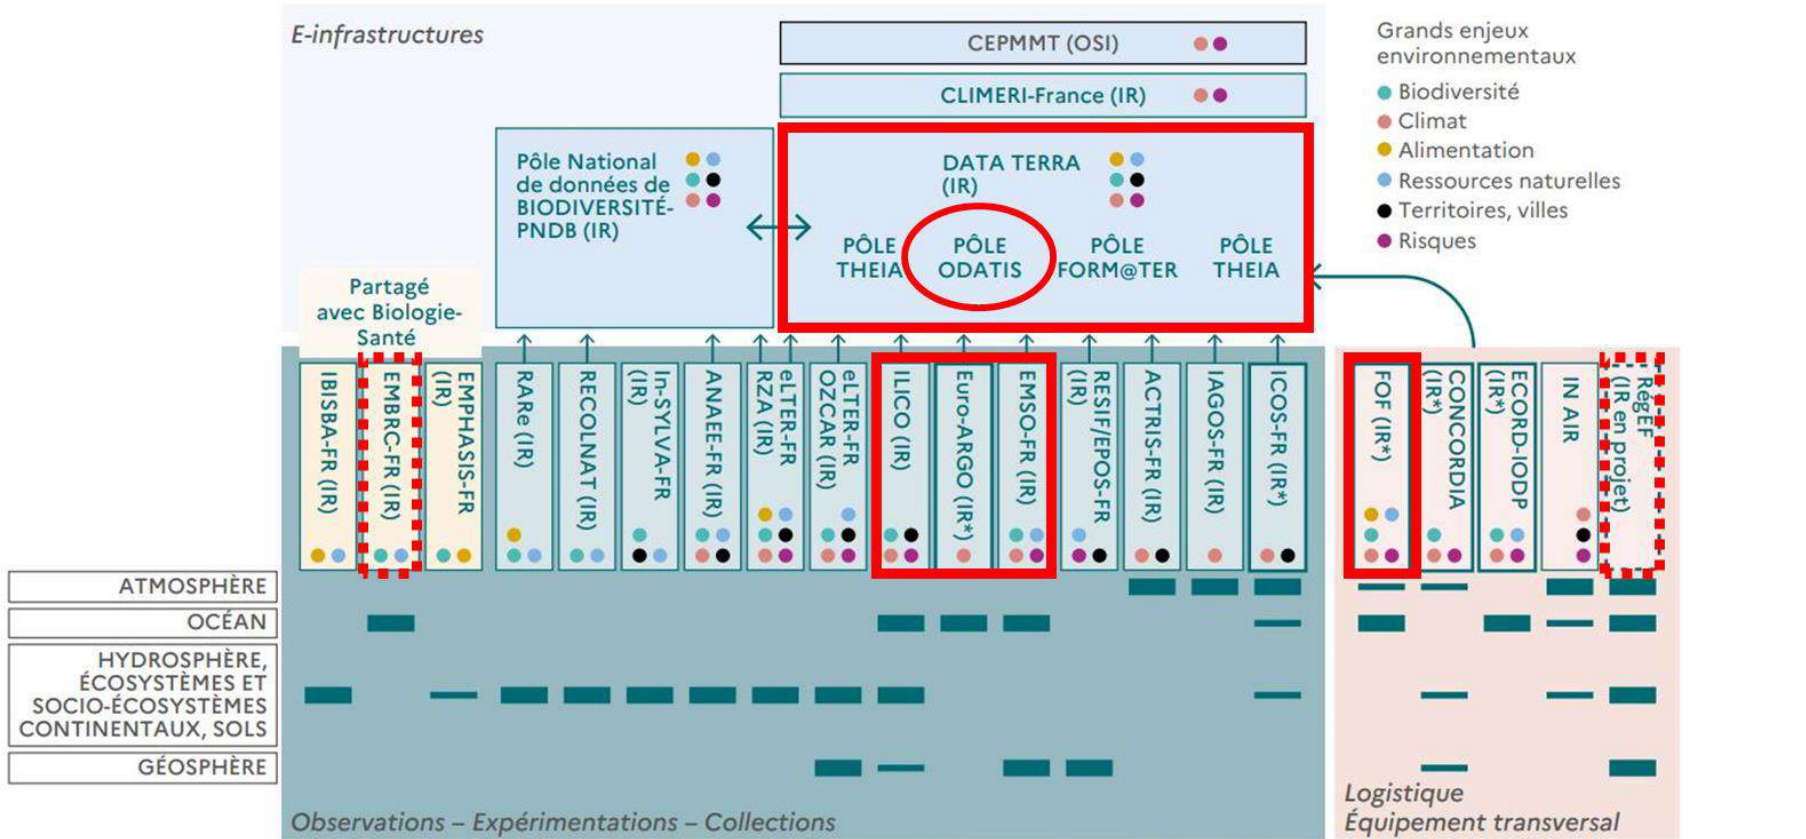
E-infrastructures

CEPMMT (OSI)

CLIMERI-France (IR)

Grands enjeux environnementaux
Biodiversité
Climat
Alimentation
Ressources naturelles
Territoires, villes
Risques

Pôle National de données de BIODIVERSITÉ-PNDB (IR)

DATA TERRA (IR)

PÔLE THEIA
PÔLE ODATIS
PÔLE FORM@TER
PÔLE THEIA

Partagé avec Biologie-Santé

IBISBA-FR (IR)
EMBRC-FR (IR)
EMPHASIS-FR (IR)
RARe (IR)
RECOLNAT (IR)
In-SYLVA-FR (IR)
ANAEE-FR (IR)
eLTER-FR RZA (IR)
eLTER-FR OZCAR (IR)
ILICO (IR)
Euro-ARGO (IR*)
EMSO-FR (IR)
RESIF/EPOS-FR (IR)
ACTRIS-FR (IR)
IAGOS-FR (IR)
ICOS-FR (IR*)
FOF (IR*)
CONCORDIA (IR*)
ECORD-IODP (IR*)
IN AIR
RégEF (IR en projet)

ATMOSPHÈRE
OCÉAN
HYDROSPHÈRE, ÉCOSYSTÈMES ET SOCIO-ÉCOSYSTÈMES CONTINENTAUX, SOLS
GÉOSPHÈRE

Observations – Expérimentations – Collections

Logistique
Équipement transversal